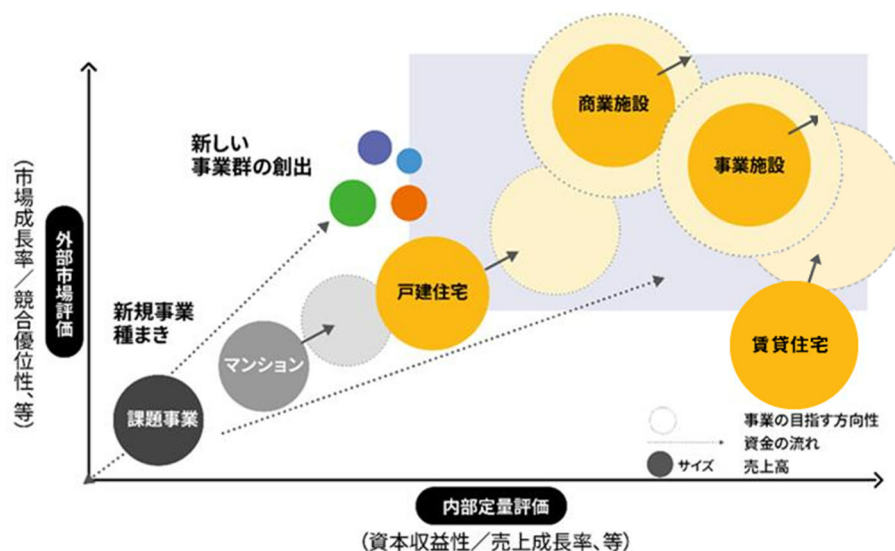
外部市場評価
(市場成長率/競合優位性、等)

新しい
事業群の創出

商業施設

事業施設

新規事業
種まき

戸建住宅

マンション

賃貸住宅

課題事業

事業の目指す方向性
資金の流れ
サイズ 売上高

内部定量評価
(資本収益性/売上成長率、等)